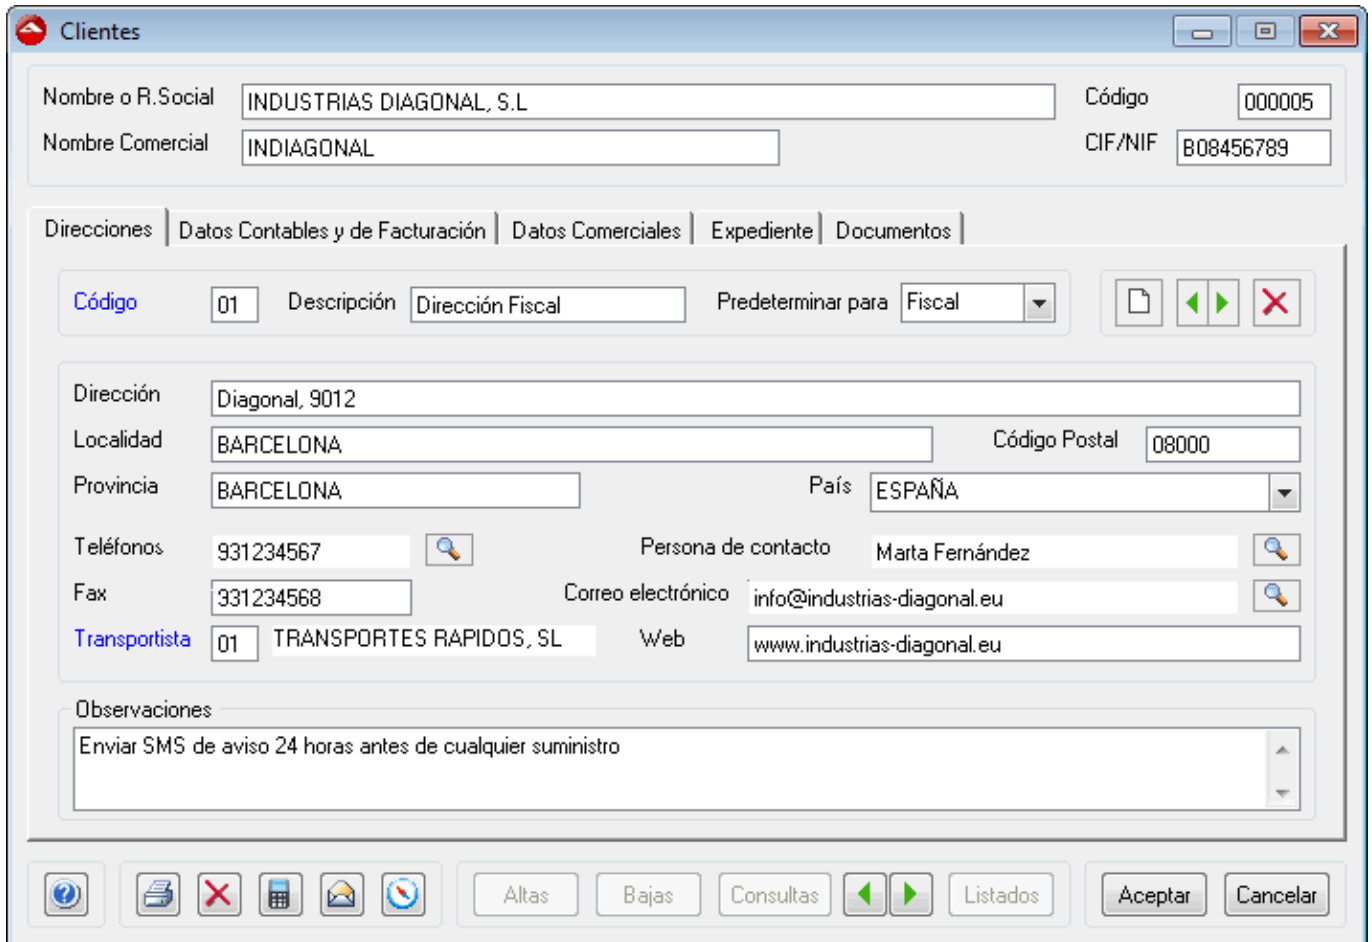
Clientes

Nombre o R.Social INDUSTRIAS DIAGONAL, S.L
Código 000005
Nombre Comercial INDIAGONAL
CIF/NIF B08456789

Direcciones | Datos Contables y de Facturación | Datos Comerciales | Expediente | Documentos

Código 01 Descripción Dirección Fiscal Predeterminar para Fiscal

Dirección Diagonal, 9012
Localidad BARCELONA Código Postal 08000
Provincia BARCELONA País ESPAÑA
Teléfonos 931234567 Persona de contacto Marta Fernández
Fax 931234568 Correo electrónico info@industrias-diagonal.eu
Transportista 01 TRANSPORTES RAPIDOS, SL Web www.industrias-diagonal.eu

Observaciones
Enviar SMS de aviso 24 horas antes de cualquier suministro

Altas Bajas Consultas Listados Aceptar Cancelar